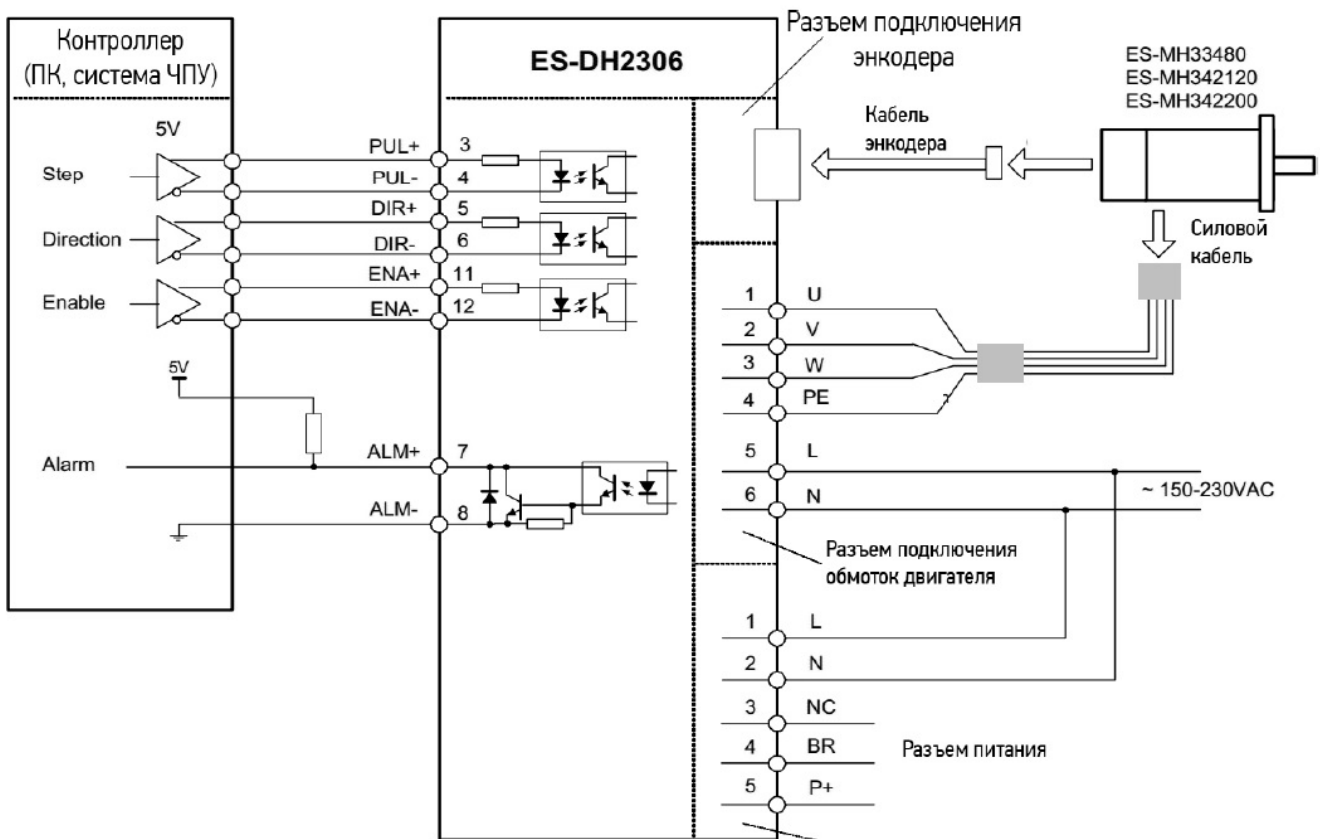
Контроллер (ПК, система ЧПУ)

5V

Step

Direction

Enable

5V

Alarm

ES-DH2306

PUL+ 3
PUL- 4
DIR+ 5
DIR- 6
ENA+ 11
ENA- 12

ALM+ 7
ALM- 8

Разъем подключения энкодера

ES-MH33480
ES-MH342120
ES-MH342200

Кабель энкодера

Силовой кабель

1 U
2 V
3 W
4 PE
5 L
6 N

~ 150-230VAC

Разъем подключения обмоток двигателя

1 L
2 N
3 NC
4 BR
5 P+

Разъем питания